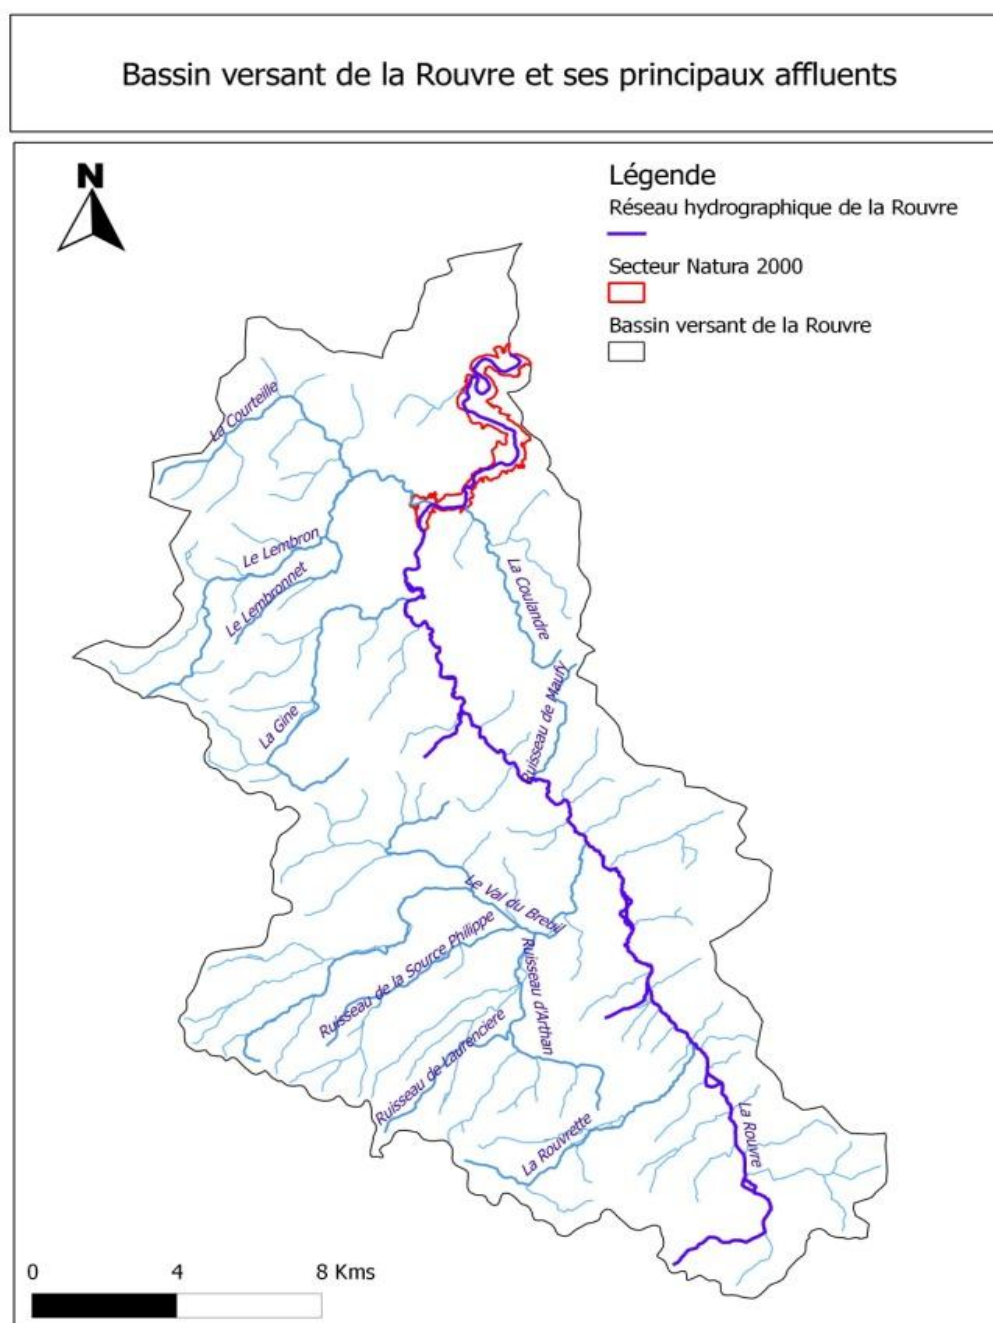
Bassin versant de la Rouvre et ses principaux affluents

N

Légende
Réseau hydrographique de la Rouvre
Secteur Natura 2000
Bassin versant de la Rouvre

La Courteille
Le Lembron
Le Lembronnet
La Gine
La Coulandre
Ruisseau de Maufy
Le Val du Brebil
Ruisseau de la Source Philippe
Ruisseau d'Arthan
Ruisseau de Laurencière
La Rouvrette
La Rouvre

0 4 8 Kms